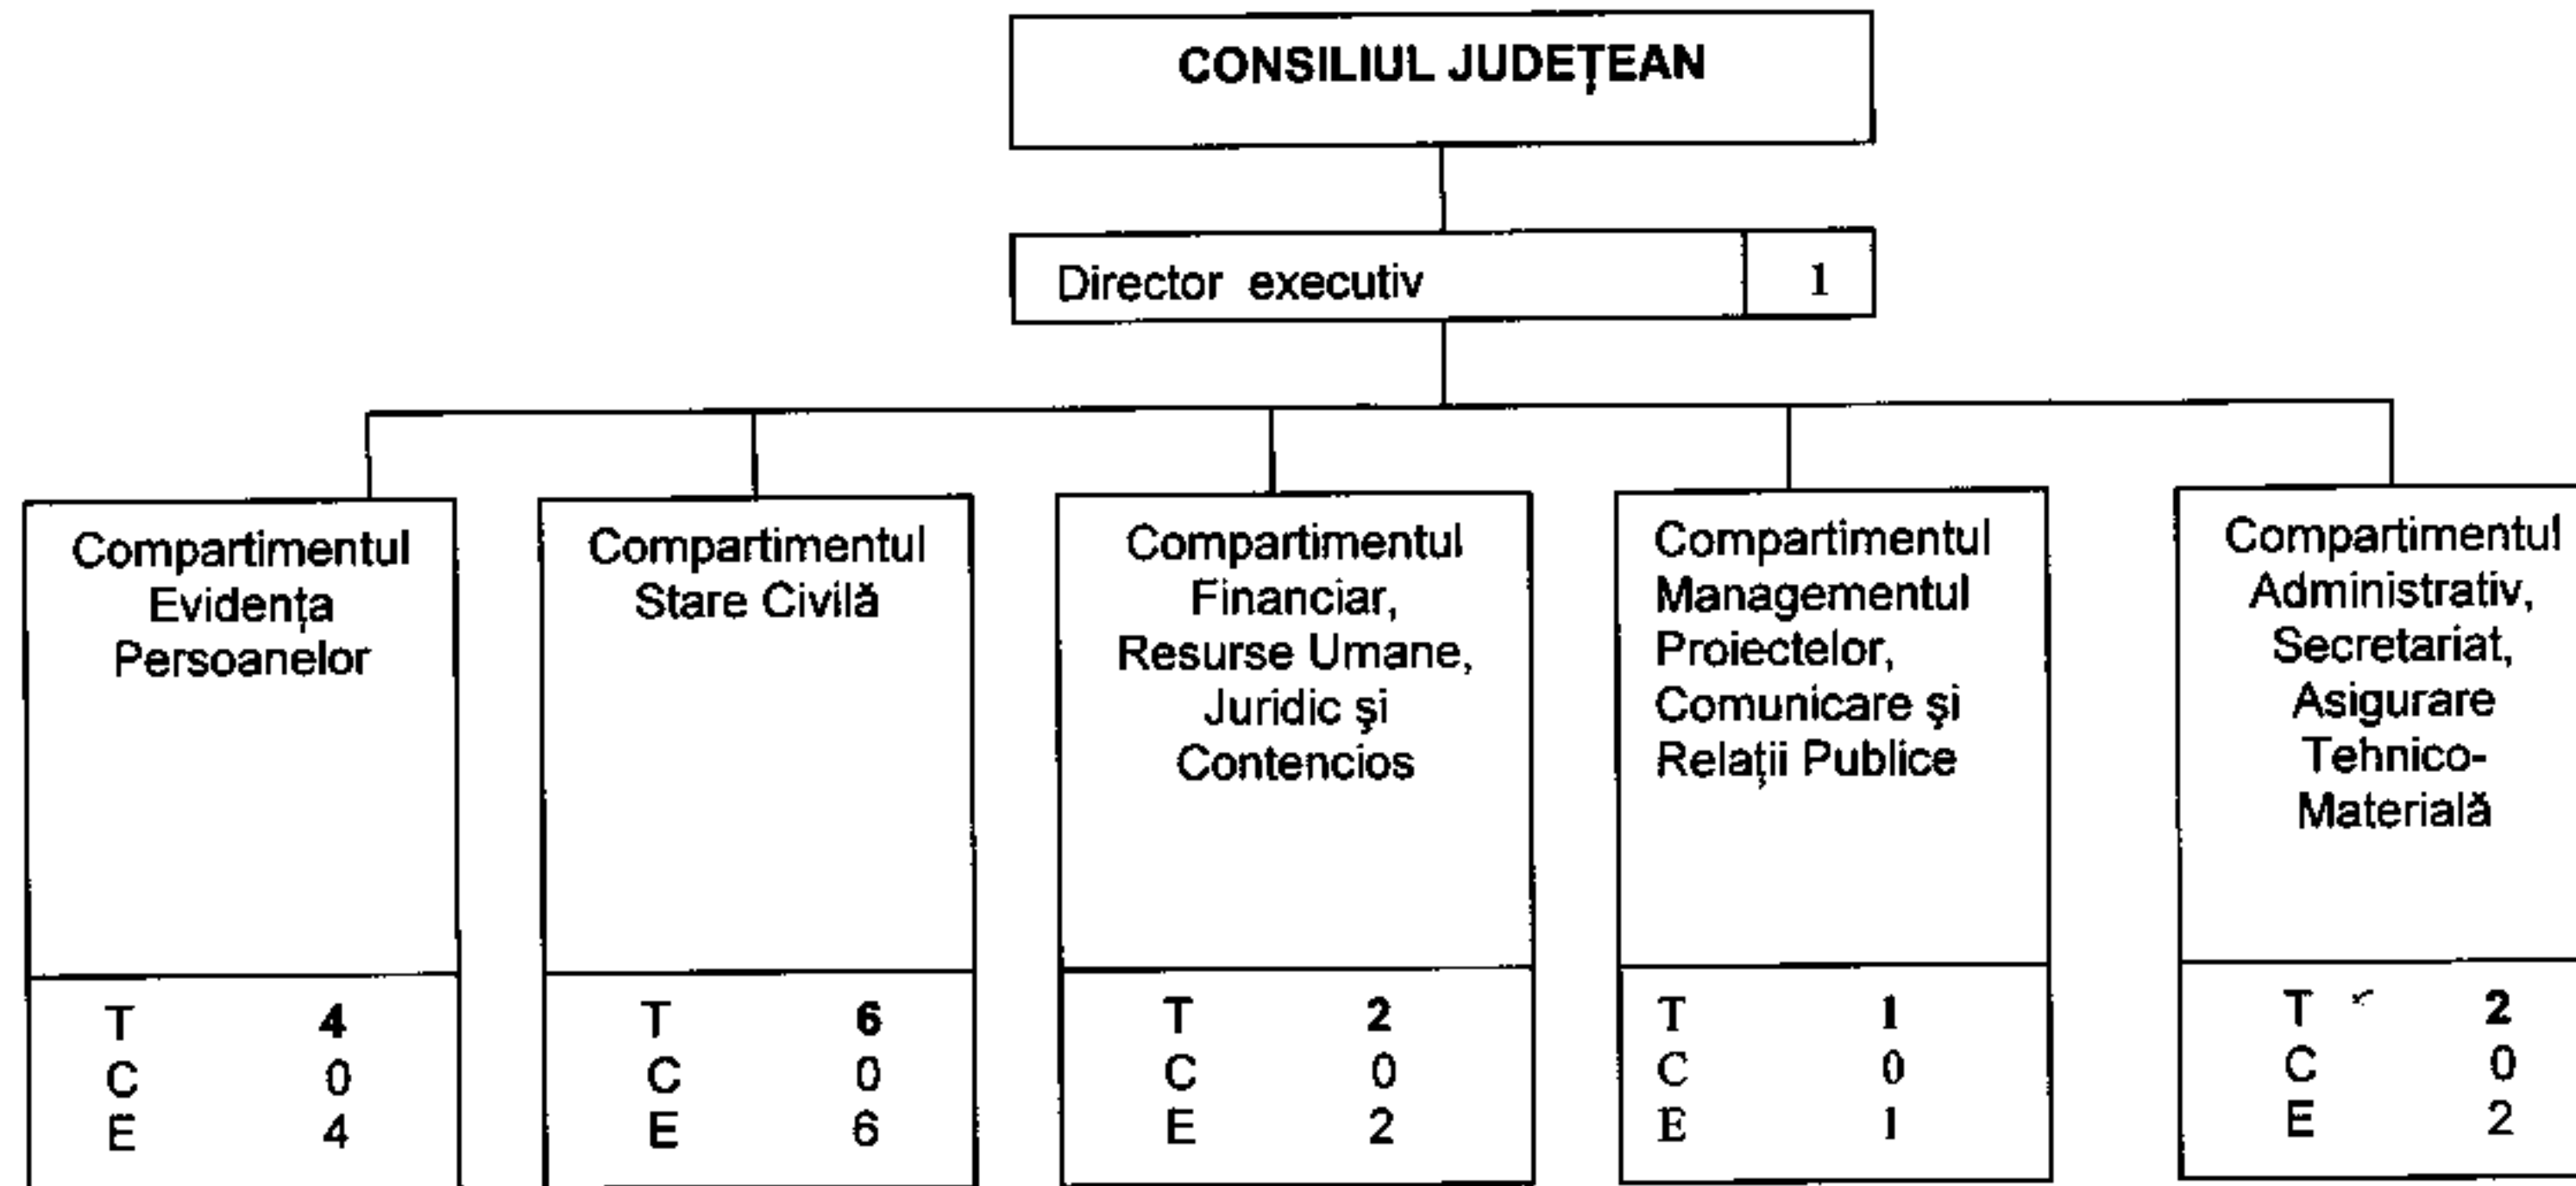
CONSILIUL JUDEȚEAN

Director executiv 1

Compartimentul Evidența Persoanelor

T 4
C 0
E 4

Compartimentul Stare Civilă

T 6
C 0
E 6

Compartimentul Financiar, Resurse Umane, Juridic şi Contencios

T 2
C 0
E 2

Compartimentul Managementul Proiectelor, Comunicare şi Relații Publice

T 1
C 0
E 1

Compartimentul Administrativ, Secretariat, Asigurare Tehnico-Materială

T 2
C 0
E 2